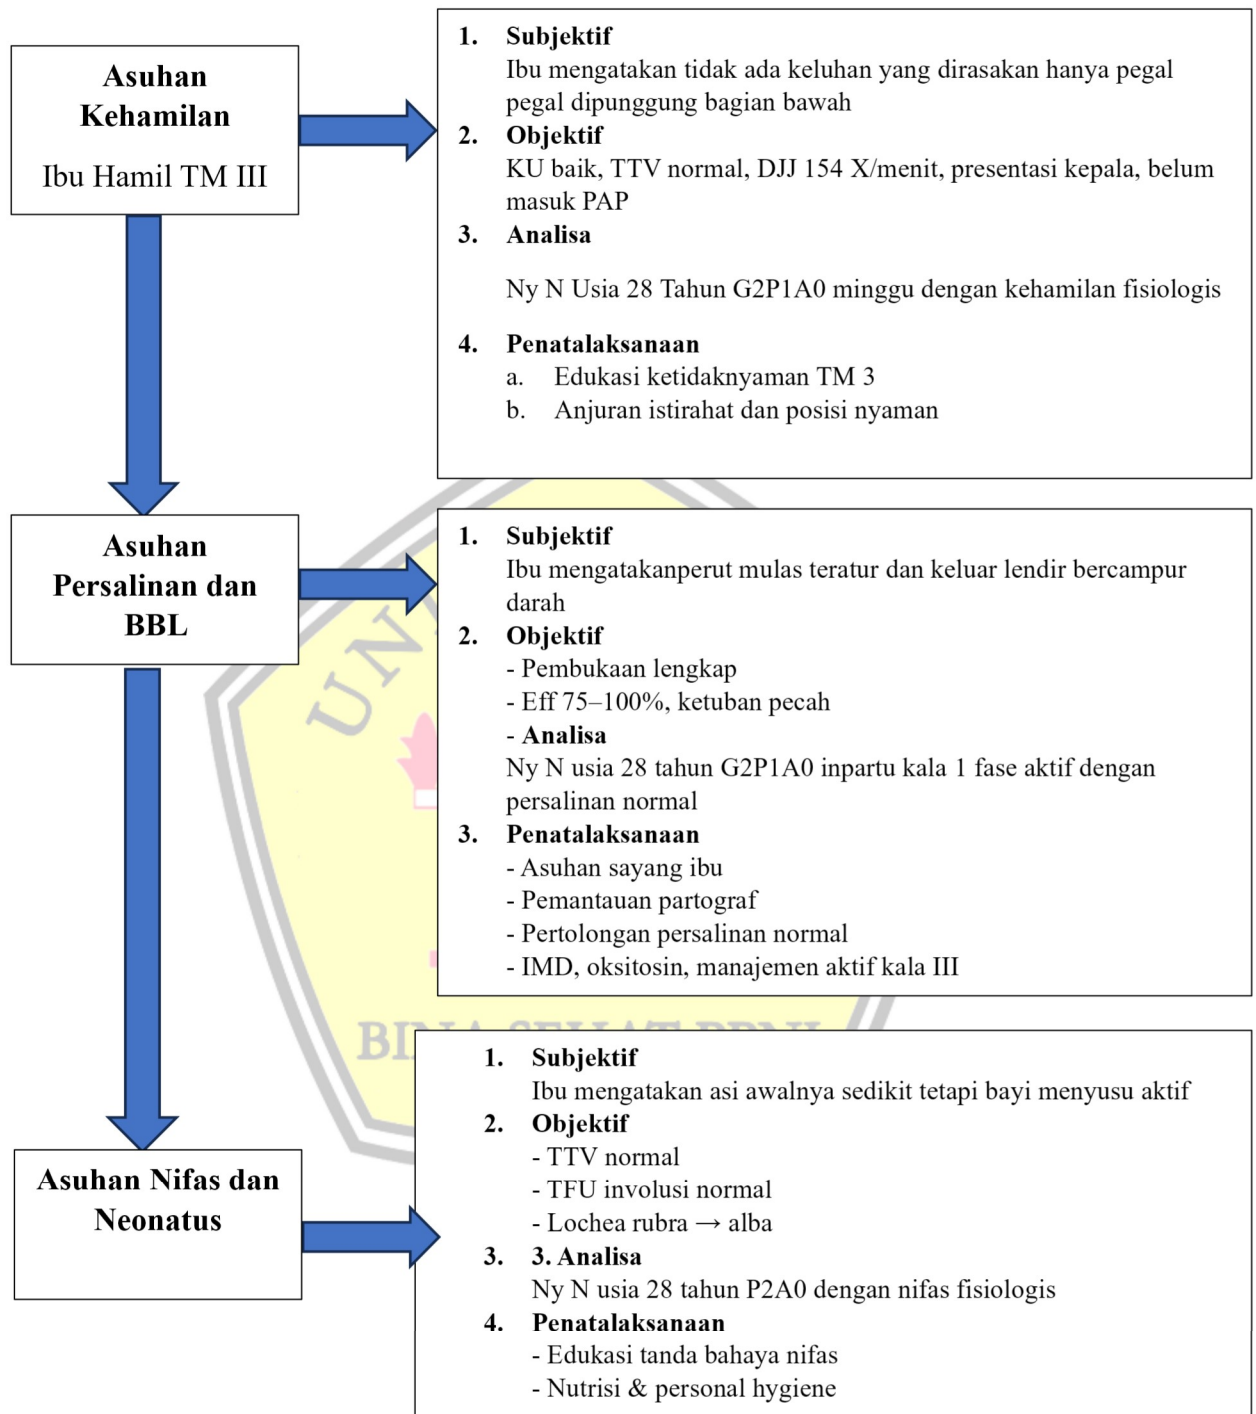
Asuhan Kehamilan

Ibu Hamil TM III

1. Subjektif
Ibu mengatakan tidak ada keluhan yang dirasakan hanya pegal pegal dipunggung bagian bawah
2. Objektif
KU baik, TTV normal, DJJ 154 X/menit, presentasi kepala, belum masuk PAP
3. Analisa

Ny N Usia 28 Tahun G2P1A0 minggu dengan kehamilan fisiologis

4. Penatalaksanaan
a. Edukasi ketidaknyaman TM 3
b. Anjuran istirahat dan posisi nyaman

Asuhan Persalinan dan BBL

1. Subjektif
Ibu mengatakanperut mulas teratur dan keluar lendir bercampur darah
2. Objektif
- Pembukaan lengkap
- Eff 75–100%, ketuban pecah
- Analisa
Ny N usia 28 tahun G2P1A0 inpartu kala 1 fase aktif dengan persalinan normal
3. Penatalaksanaan
- Asuhan sayang ibu
- Pemantauan partograf
- Pertolongan persalinan normal
- IMD, oksitosin, manajemen aktif kala III

Asuhan Nifas dan Neonatus

1. Subjektif
Ibu mengatakan asi awalnya sedikit tetapi bayi menyusu aktif
2. Objektif
- TTV normal
- TFU involusi normal
- Lochea rubra → alba
3. 3. Analisa
Ny N usia 28 tahun P2A0 dengan nifas fisiologis
4. Penatalaksanaan
- Edukasi tanda bahaya nifas
- Nutrisi & personal hygiene